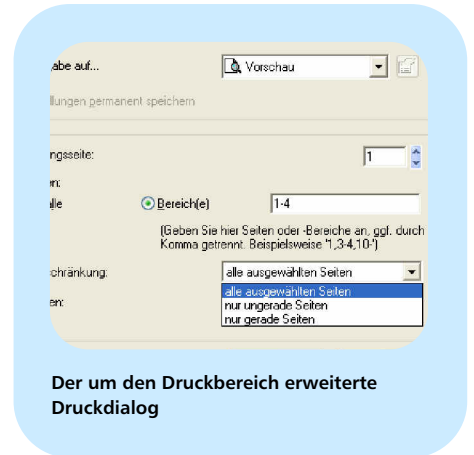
abe auf...

Vorschau

llungen permanent speichern

ngsseite:

1

en:

alle

Bereich(e)

1-4

(Geben Sie hier Seiten oder -Bereiche an, ggf. durch Komma getrennt. Beispielsweise '1,3-4,10-')

chränkung:

alle ausgewählten Seiten

alle ausgewählten Seiten

nur ungerade Seiten

nur gerade Seiten

en:

Der um den Druckbereich erweiterte Druckdialog